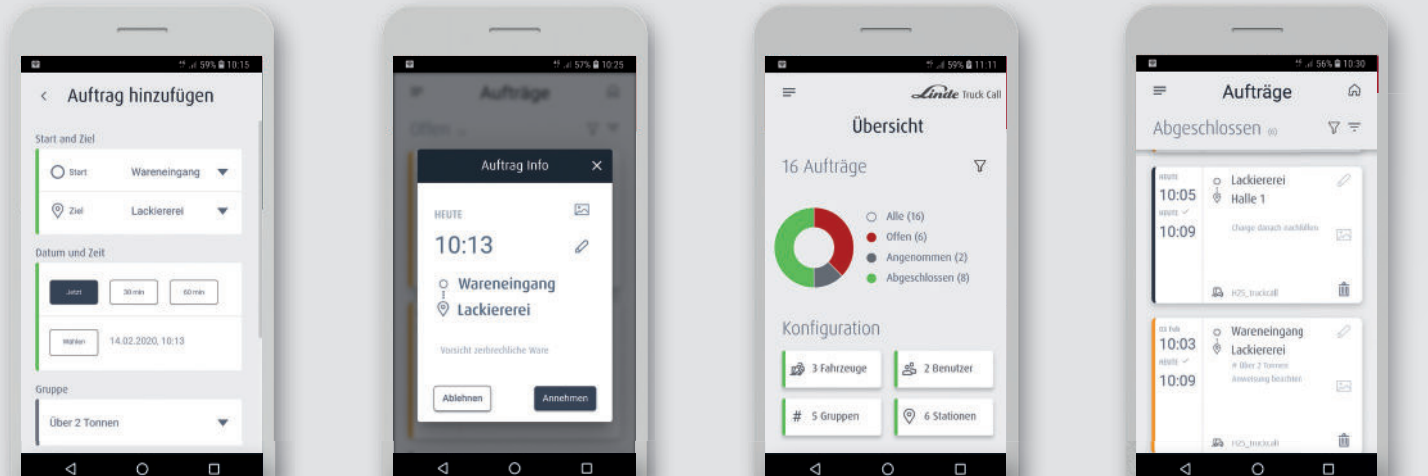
59% 10:15

Auftrag hinzufügen

Start and Ziel

Start Wareneingang

Ziel Lackiererei

Datum und Zeit

Jetzt 30 min 60 min

Wählen 14.02.2020, 10:13

Gruppe

Über 2 Tonnen

57% 10:25

Aufträge

Offen

Auftrag Info

HEUTE

10:13

Wareneingang

Lackiererei

Vorsicht zerbrechliche Ware

Ablehnen Annehmen

59% 11:11

Linde Truck Call

Übersicht

16 Aufträge

Alle (16)

Offen (6)

Angenommen (2)

Abgeschlossen (8)

Konfiguration

3 Fahrzeuge

2 Benutzer

# 5 Gruppen

6 Stationen

56% 10:30

Aufträge

Abgeschlossen

HEUTE

10:05

HEUTE

10:09

Lackiererei

Halle 1

Charge danach nachfüllen

H25_truckcall

03 Feb

10:03

HEUTE

10:09

Wareneingang

Lackiererei

# Über 2 Tonnen

Anweisung beachten

H25_truckcall